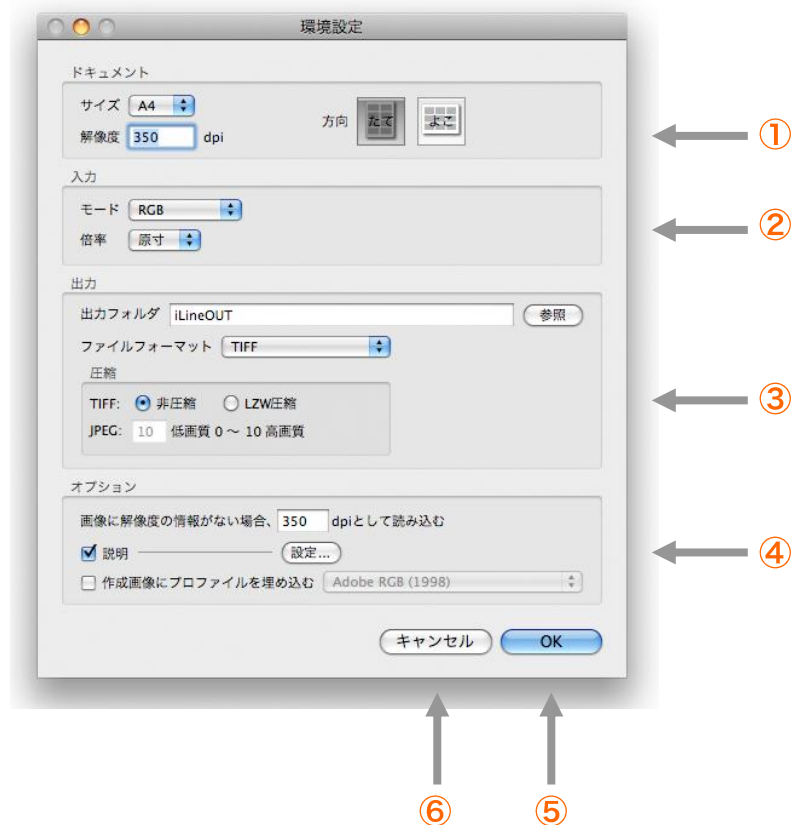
環境設定

ドキュメント

サイズ A4

解像度 350 dpi

方向 たて よこ

①

入力

モード RGB

倍率 原寸

②

出力

出力フォルダ iLineOUT 参照

ファイルフォーマット TIFF

圧縮

TIFF: 非圧縮 LZW圧縮

JPEG: 10 低画質 0 〜 10 高画質

③

オプション

画像に解像度の情報がない場合、350 dpiとして読み込む

説明 設定...

作成画像にプロファイルを埋め込む Adobe RGB (1998)

④

キャンセル OK

⑥ ⑤